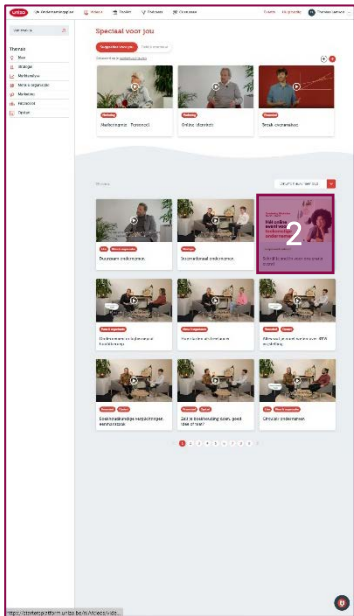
De ondernemingsgids | Inspiratie | Toolkit | Podcasts | Evenementen | Zoeken | Mijn gegevens

Ga naar de...

Thema's
Alles
Strategie
Marketing
Mens & organisatie
Marketing
Financieel
Digitaal

Speciaal voor jou

Aangeraden voor jou | Onlangs bekeken

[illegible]

Marketing
Marketing | Financieel
Digitaal

Marketing
Online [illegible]
Strak ondernemen

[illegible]

Strategie | Mens & organisatie
Duurzaam ondernemen

Strategie
Internationaal ondernemen

2

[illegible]

Mens & organisatie
Ondernemers en bijbehorende vraag...

Mens & organisatie
Hoe vind je de juiste mensen?

Financieel | Digitaal
Wat moet je weten over ...?

Financieel | Digitaal
Geld en wendbare vooruitzichten...

Financieel | Digitaal
Zet je boekhouding op orde...

Strategie | Mens & organisatie
Circulair ondernemen

1 2 3 4 5 6 7 8 9

https://startersplatform.unizo.be/nl/videos/vidi...